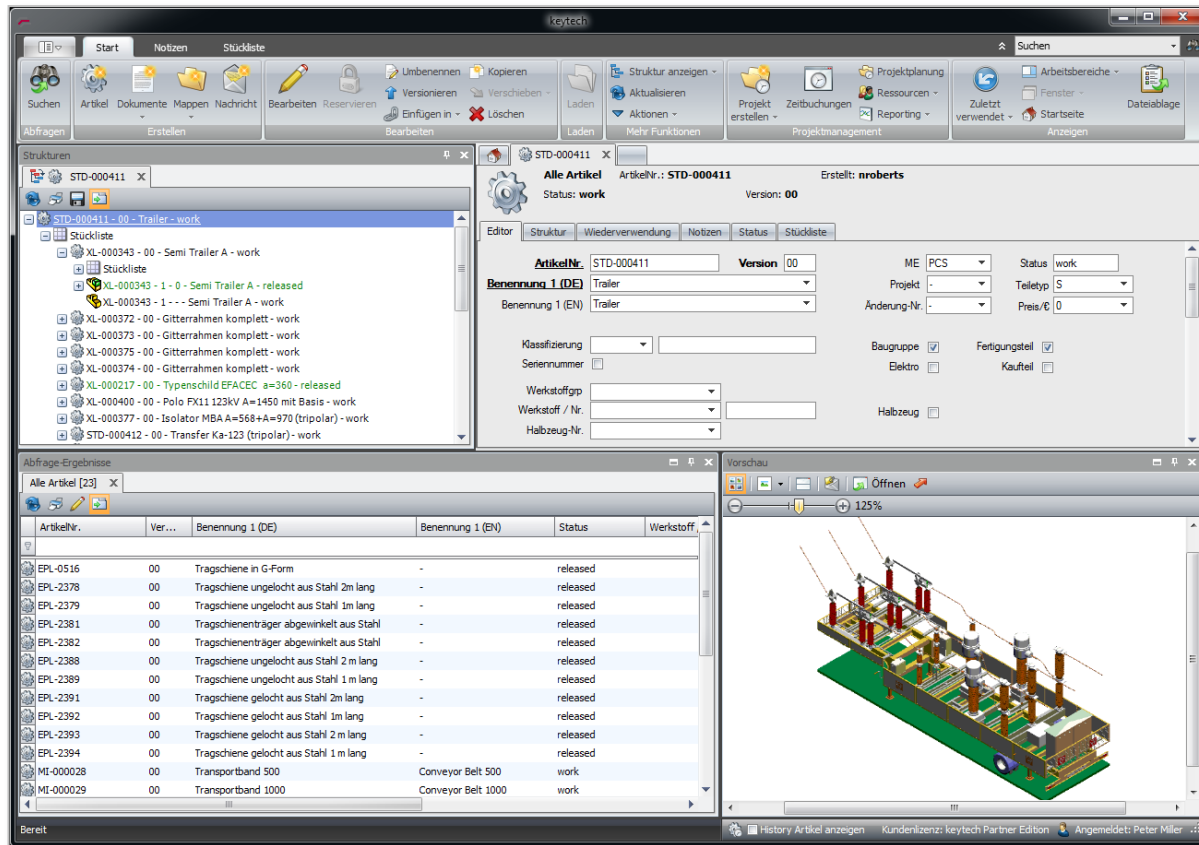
keytech

Start Notizen Stückliste

Suchen

Suchen
Abfragen

Artikel Dokumente Mappen Nachricht
Erstellen

Bearbeiten Reservieren
Umbenennen Versionieren Einfügen in Kopieren Verschieben Löschen
Bearbeiten

Laden
Laden

Struktur anzeigen Aktualisieren Aktionen
Mehr Funktionen

Projekt erstellen Zeitbuchungen Projektplanung Ressourcen Reporting
Projektmanagement

Zuletzt verwendet Arbeitsbereiche Fenster Startseite Dateiablage
Anzeigen

Strukturen

STD-000411

STD-000411 - 00 - Trailer - work
Stückliste
XL-000343 - 00 - Semi Trailer A - work
Stückliste
XL-000343 - 1 - 0 - Semi Trailer A - released
XL-000343 - 1 - - - Semi Trailer A - work
XL-000372 - 00 - Gitterrahmen komplett - work
XL-000373 - 00 - Gitterrahmen komplett - work
XL-000375 - 00 - Gitterrahmen komplett - work
XL-000374 - 00 - Gitterrahmen komplett - work
XL-000217 - 00 - Typenschild EFACEC a=360 - released
XL-000400 - 00 - Polo FX11 123kV A=1450 mit Basis - work
XL-000377 - 00 - Isolator MBA A=568+A=970 (tripolar) - work
STD-000412 - 00 - Transfer Ka-123 (tripolar) - work

STD-000411

Alle Artikel ArtikelNr.: STD-000411 Erstellt: nroberts
Status: work Version: 00

Editor Struktur Wiederverwendung Notizen Status Stückliste

ArtikelNr. STD-000411 Version 00
Benennung 1 (DE) Trailer
Benennung 1 (EN) Trailer
ME PCS
Projekt -
Änderung-Nr. -
Status work
Teiletyp S
Preis/€ 0
Klassifizierung
Seriennummer
Baugruppe
Elektro
Fertigungsteil
Kaufteil
Werkstoffgrp
Werkstoff / Nr.
Halbzeug-Nr.
Halbzeug

Abfrage-Ergebnisse

Alle Artikel [23]

| ArtikelNr. | Ver... | Benennung 1 (DE) | Benennung 1 (EN) | Status | Werkstoff |
|---|---|---|---|---|---|
| EPL-0516 | 00 | Tragschiene in G-Form | - | released | |
| EPL-2378 | 00 | Tragschiene ungelocht aus Stahl 2m lang | - | released | |
| EPL-2379 | 00 | Tragschiene ungelocht aus Stahl 1m lang | - | released | |
| EPL-2381 | 00 | Tragschienenträger abgewinkelt aus Stahl | - | released | |
| EPL-2382 | 00 | Tragschienenträger abgewinkelt aus Stahl | - | released | |
| EPL-2388 | 00 | Tragschiene ungelocht aus Stahl 2 m lang | - | released | |
| EPL-2389 | 00 | Tragschiene ungelocht aus Stahl 1 m lang | - | released | |
| EPL-2391 | 00 | Tragschiene gelocht aus Stahl 2m lang | - | released | |
| EPL-2392 | 00 | Tragschiene gelocht aus Stahl 1m lang | - | released | |
| EPL-2393 | 00 | Tragschiene gelocht aus Stahl 2 m lang | - | released | |
| EPL-2394 | 00 | Tragschiene gelocht aus Stahl 1 m lang | - | released | |
| MI-000028 | 00 | Transportband 500 | Conveyor Belt 500 | work | |
| MI-000029 | 00 | Transportband 1000 | Conveyor Belt 1000 | work | |

Vorschau

Öffnen
125%

Bereit
History Artikel anzeigen Kundenlizenz: keytech Partner Edition Angemeldet: Peter Miller